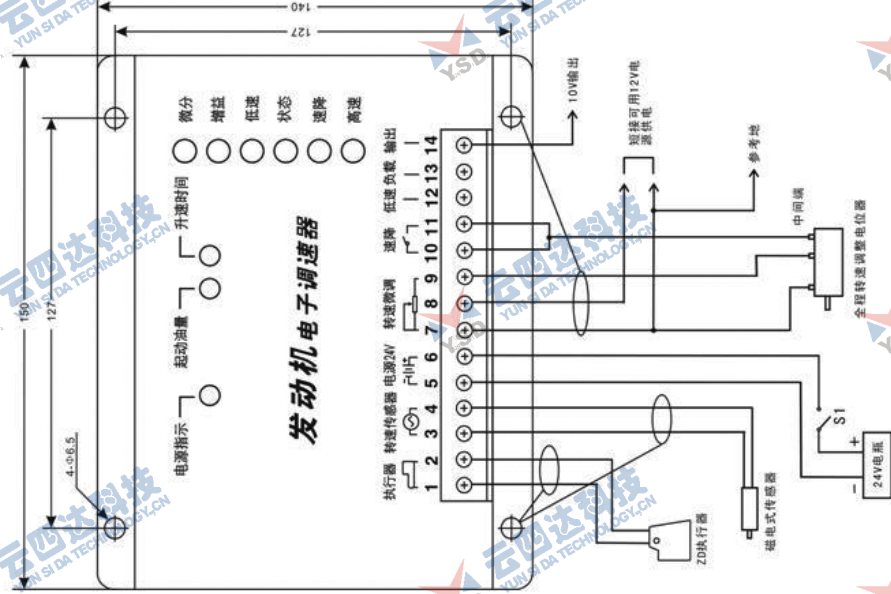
140
127
150
127
4-Φ6.5

微分
增益
低速
状态
速降
高速

升速时间
起动油量
电源指示

发动机电子调速器

执行器
转速传感器
电源24V
转速微调
速降
低速
负载
输出

1 2 3 4 5 6 7 8 9 10 11 12 13 14

10V输出
短接可用12V电源供电
参考地
中间端
全程转速调整电位器
S1
+
−
24V电瓶
磁电式传感器
ZD执行器

云四达科技
YUN SI DA TECHNOLOGY.CN
YSD